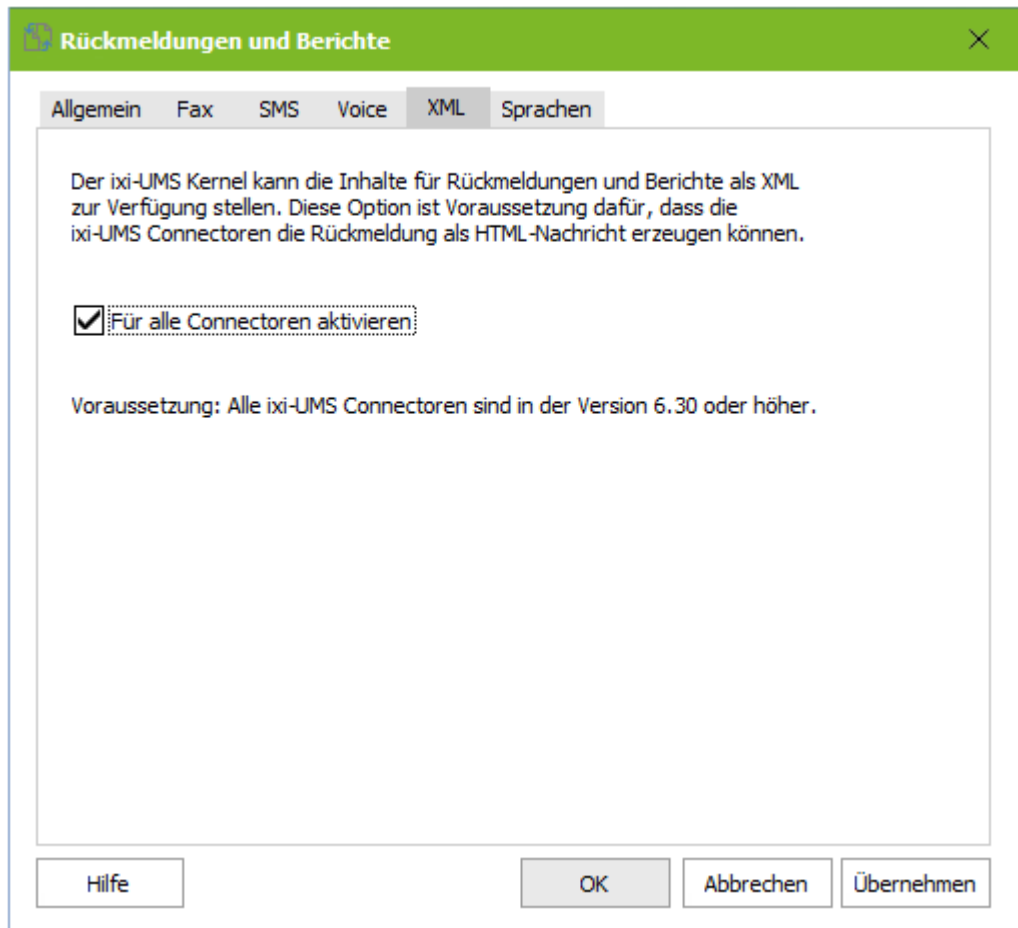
Rückmeldungen und Berichte

Allgemein Fax SMS Voice XML Sprachen

Der ixi-UMS Kernel kann die Inhalte für Rückmeldungen und Berichte als XML zur Verfügung stellen. Diese Option ist Voraussetzung dafür, dass die ixi-UMS Connectoren die Rückmeldung als HTML-Nachricht erzeugen können.

Für alle Connectoren aktivieren

Voraussetzung: Alle ixi-UMS Connectoren sind in der Version 6.30 oder höher.

Hilfe OK Abbrechen Übernehmen